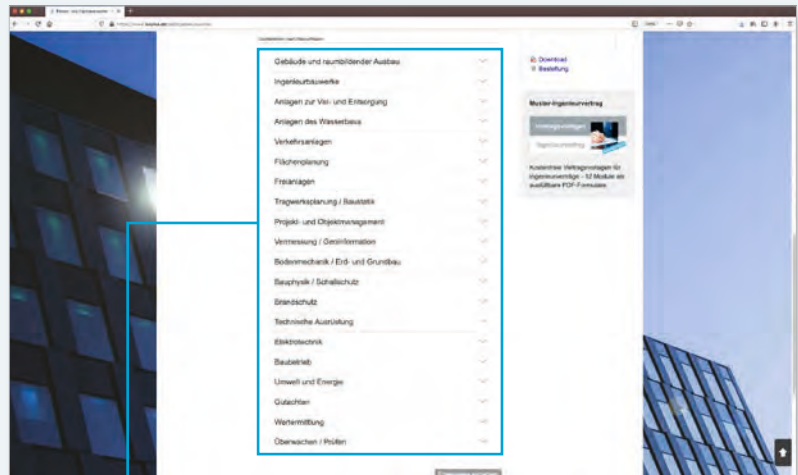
Gebäude und raumbildender Ausbau
Ingenieurbauwerke
Anlagen zur Ver- und Entsorgung
Anlagen des Wasserbaus
Verkehrsanlagen
Flächenplanung
Freianlagen
Tragwerksplanung / Baustatik
Projekt- und Objektmanagement
Vermessung / Geoinformation
Bodenmechanik / Erd- und Grundbau
Bauphysik / Schallschutz
Brandschutz
Technische Ausrüstung
Elektrotechnik
Baubetrieb
Umwelt und Energie
Gutachten
Wertermittlung
Überwachen / Prüfen

Download
Bestellung

Muster-Ingenieurvertrag

Kostenfreie Vertragsvorlagen für Ingenieurverträge - 12 Module als ausfüllbare PDF-Formulare